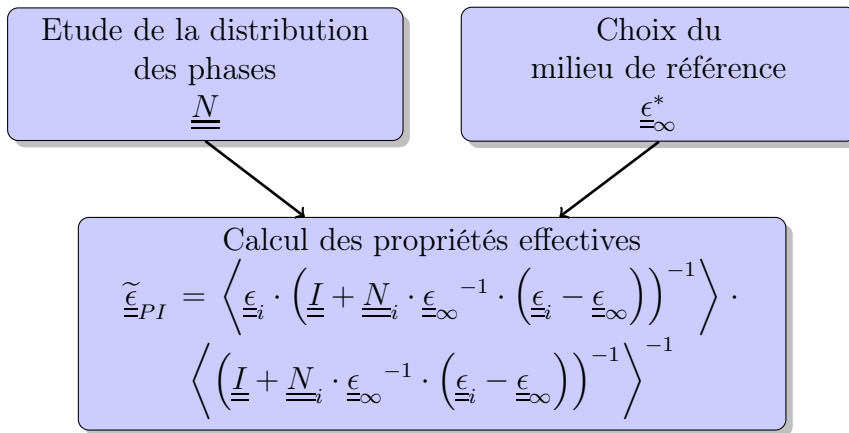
Etude de la distribution des phases
$\underline{\underline{N}}$

Choix du milieu de référence
$\underline{\underline{\epsilon}}_{\infty}^{*}$

Calcul des propriétés effectives
$\widetilde{\underline{\underline{\epsilon}}}_{PI} = \left\langle \underline{\underline{\epsilon}}_i \cdot \left( \underline{\underline{I}} + \underline{\underline{N}}_i \cdot \underline{\underline{\epsilon}}_{\infty}{}^{-1} \cdot \left( \underline{\underline{\epsilon}}_i - \underline{\underline{\epsilon}}_{\infty} \right) \right)^{-1} \right\rangle \cdot$
$\left\langle \left( \underline{\underline{I}} + \underline{\underline{N}}_i \cdot \underline{\underline{\epsilon}}_{\infty}{}^{-1} \cdot \left( \underline{\underline{\epsilon}}_i - \underline{\underline{\epsilon}}_{\infty} \right) \right)^{-1} \right\rangle^{-1}$